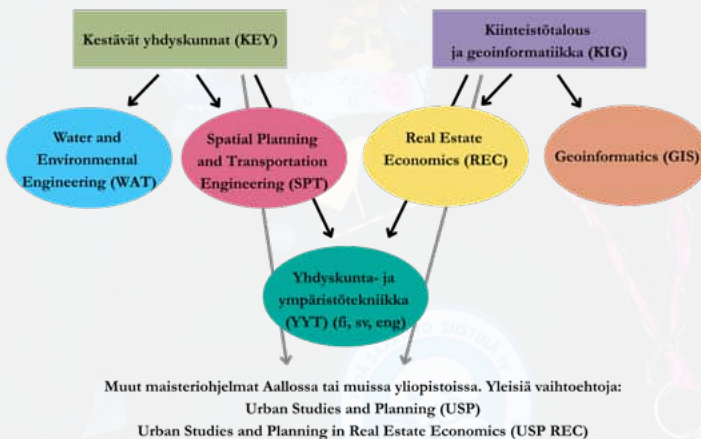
Kestävät yhdyskunnat (KEY)

Kiinteistötalous ja geoinformatiikka (KIG)

Water and Environmental Engineering (WAT)

Spatial Planning and Transportation Engineering (SPT)

Real Estate Economics (REC)

Geoinformatics (GIS)

Yhdyskunta- ja ympäristötekniikka (YYT) (fi, sv, eng)

Muut maisteriohjelmat Aallossa tai muissa yliopistoissa. Yleisiä vaihtoehtoja:
Urban Studies and Planning (USP)
Urban Studies and Planning in Real Estate Economics (USP REC)